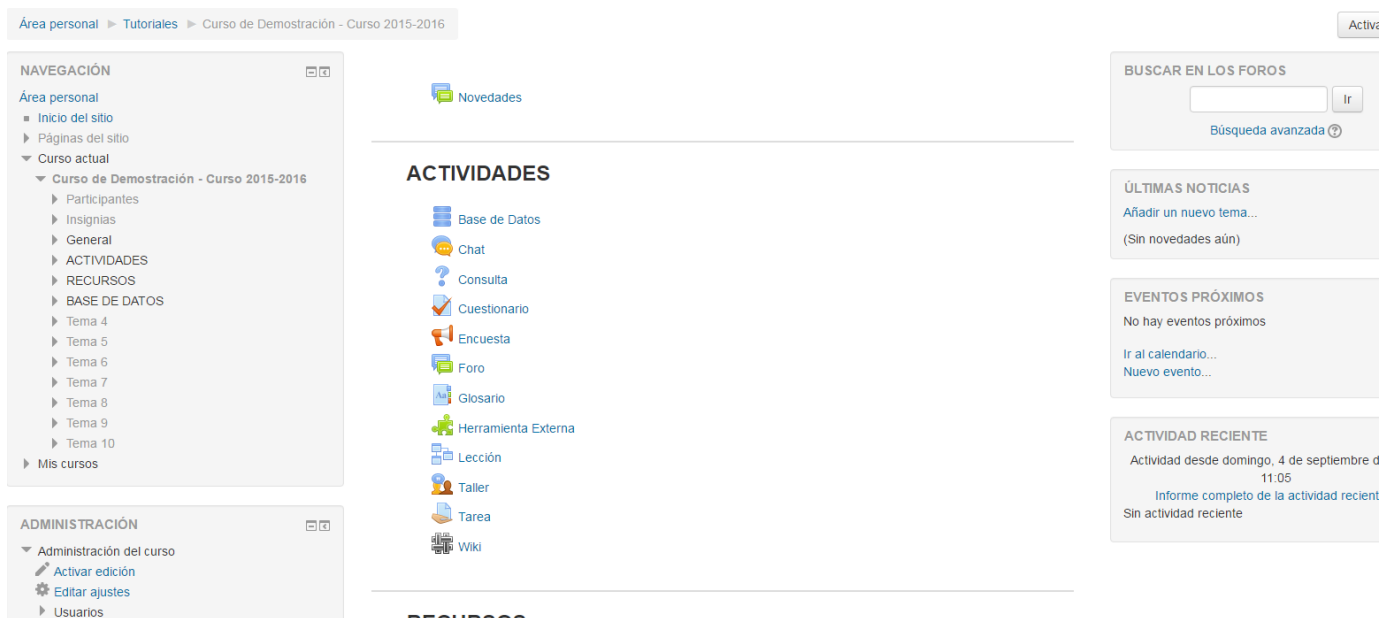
Área personal ► Tutoriales ► Curso de Demostración - Curso 2015-2016

Activa

NAVEGACIÓN

Área personal
Inicio del sitio
Páginas del sitio
Curso actual
Curso de Demostración - Curso 2015-2016
Participantes
Insignias
General
ACTIVIDADES
RECURSOS
BASE DE DATOS
Tema 4
Tema 5
Tema 6
Tema 7
Tema 8
Tema 9
Tema 10
Mis cursos

ADMINISTRACIÓN

Administración del curso
Activar edición
Editar ajustes
Usuarios

Novedades

ACTIVIDADES

Base de Datos
Chat
Consulta
Cuestionario
Encuesta
Foro
Glosario
Herramienta Externa
Lección
Taller
Tarea
Wiki

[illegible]

BUSCAR EN LOS FOROS

Ir

Búsqueda avanzada

ÚLTIMAS NOTICIAS

Añadir un nuevo tema...
(Sin novedades aún)

EVENTOS PRÓXIMOS

No hay eventos próximos

Ir al calendario...
Nuevo evento...

ACTIVIDAD RECIENTE

Actividad desde domingo, 4 de septiembre d 11:05
Informe completo de la actividad recient
Sin actividad reciente